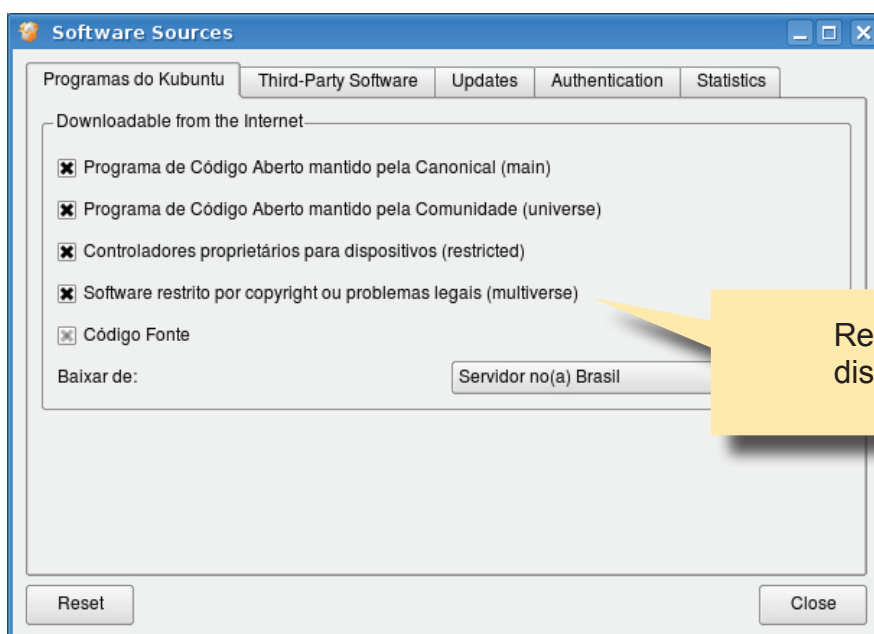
Software Sources

Programas do Kubuntu | Third-Party Software | Updates | Authentication | Statistics

Downloadable from the Internet

Programa de Código Aberto mantido pela Canonical (main)

Programa de Código Aberto mantido pela Comunidade (universe)

Controladores proprietários para dispositivos (restricted)

Software restrito por copyright ou problemas legais (multiverse)

Código Fonte

Baixar de: Servidor no(a) Brasil

Re
dis

Reset

Close